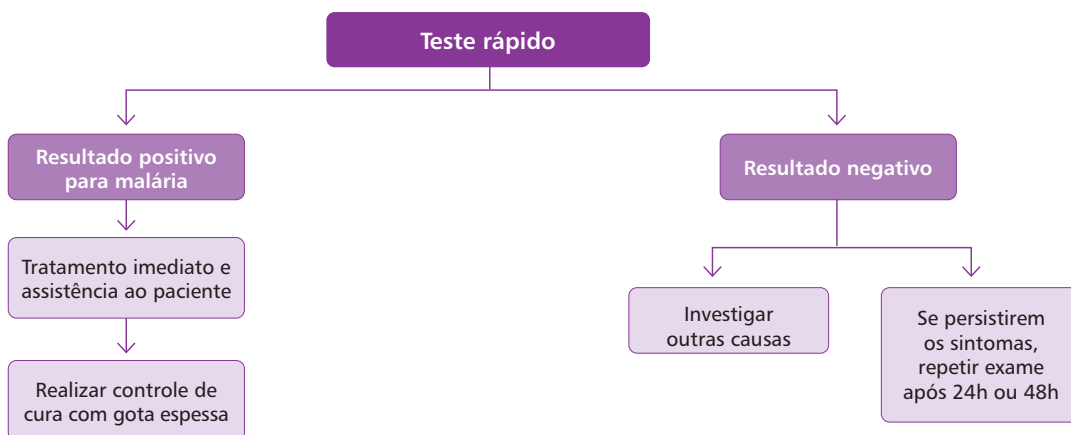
Teste rápido

Resultado positivo para malária

Tratamento imediato e assistência ao paciente

Realizar controle de cura com gota espessa

Resultado negativo

Investigar outras causas

Se persistirem os sintomas, repetir exame após 24h ou 48h